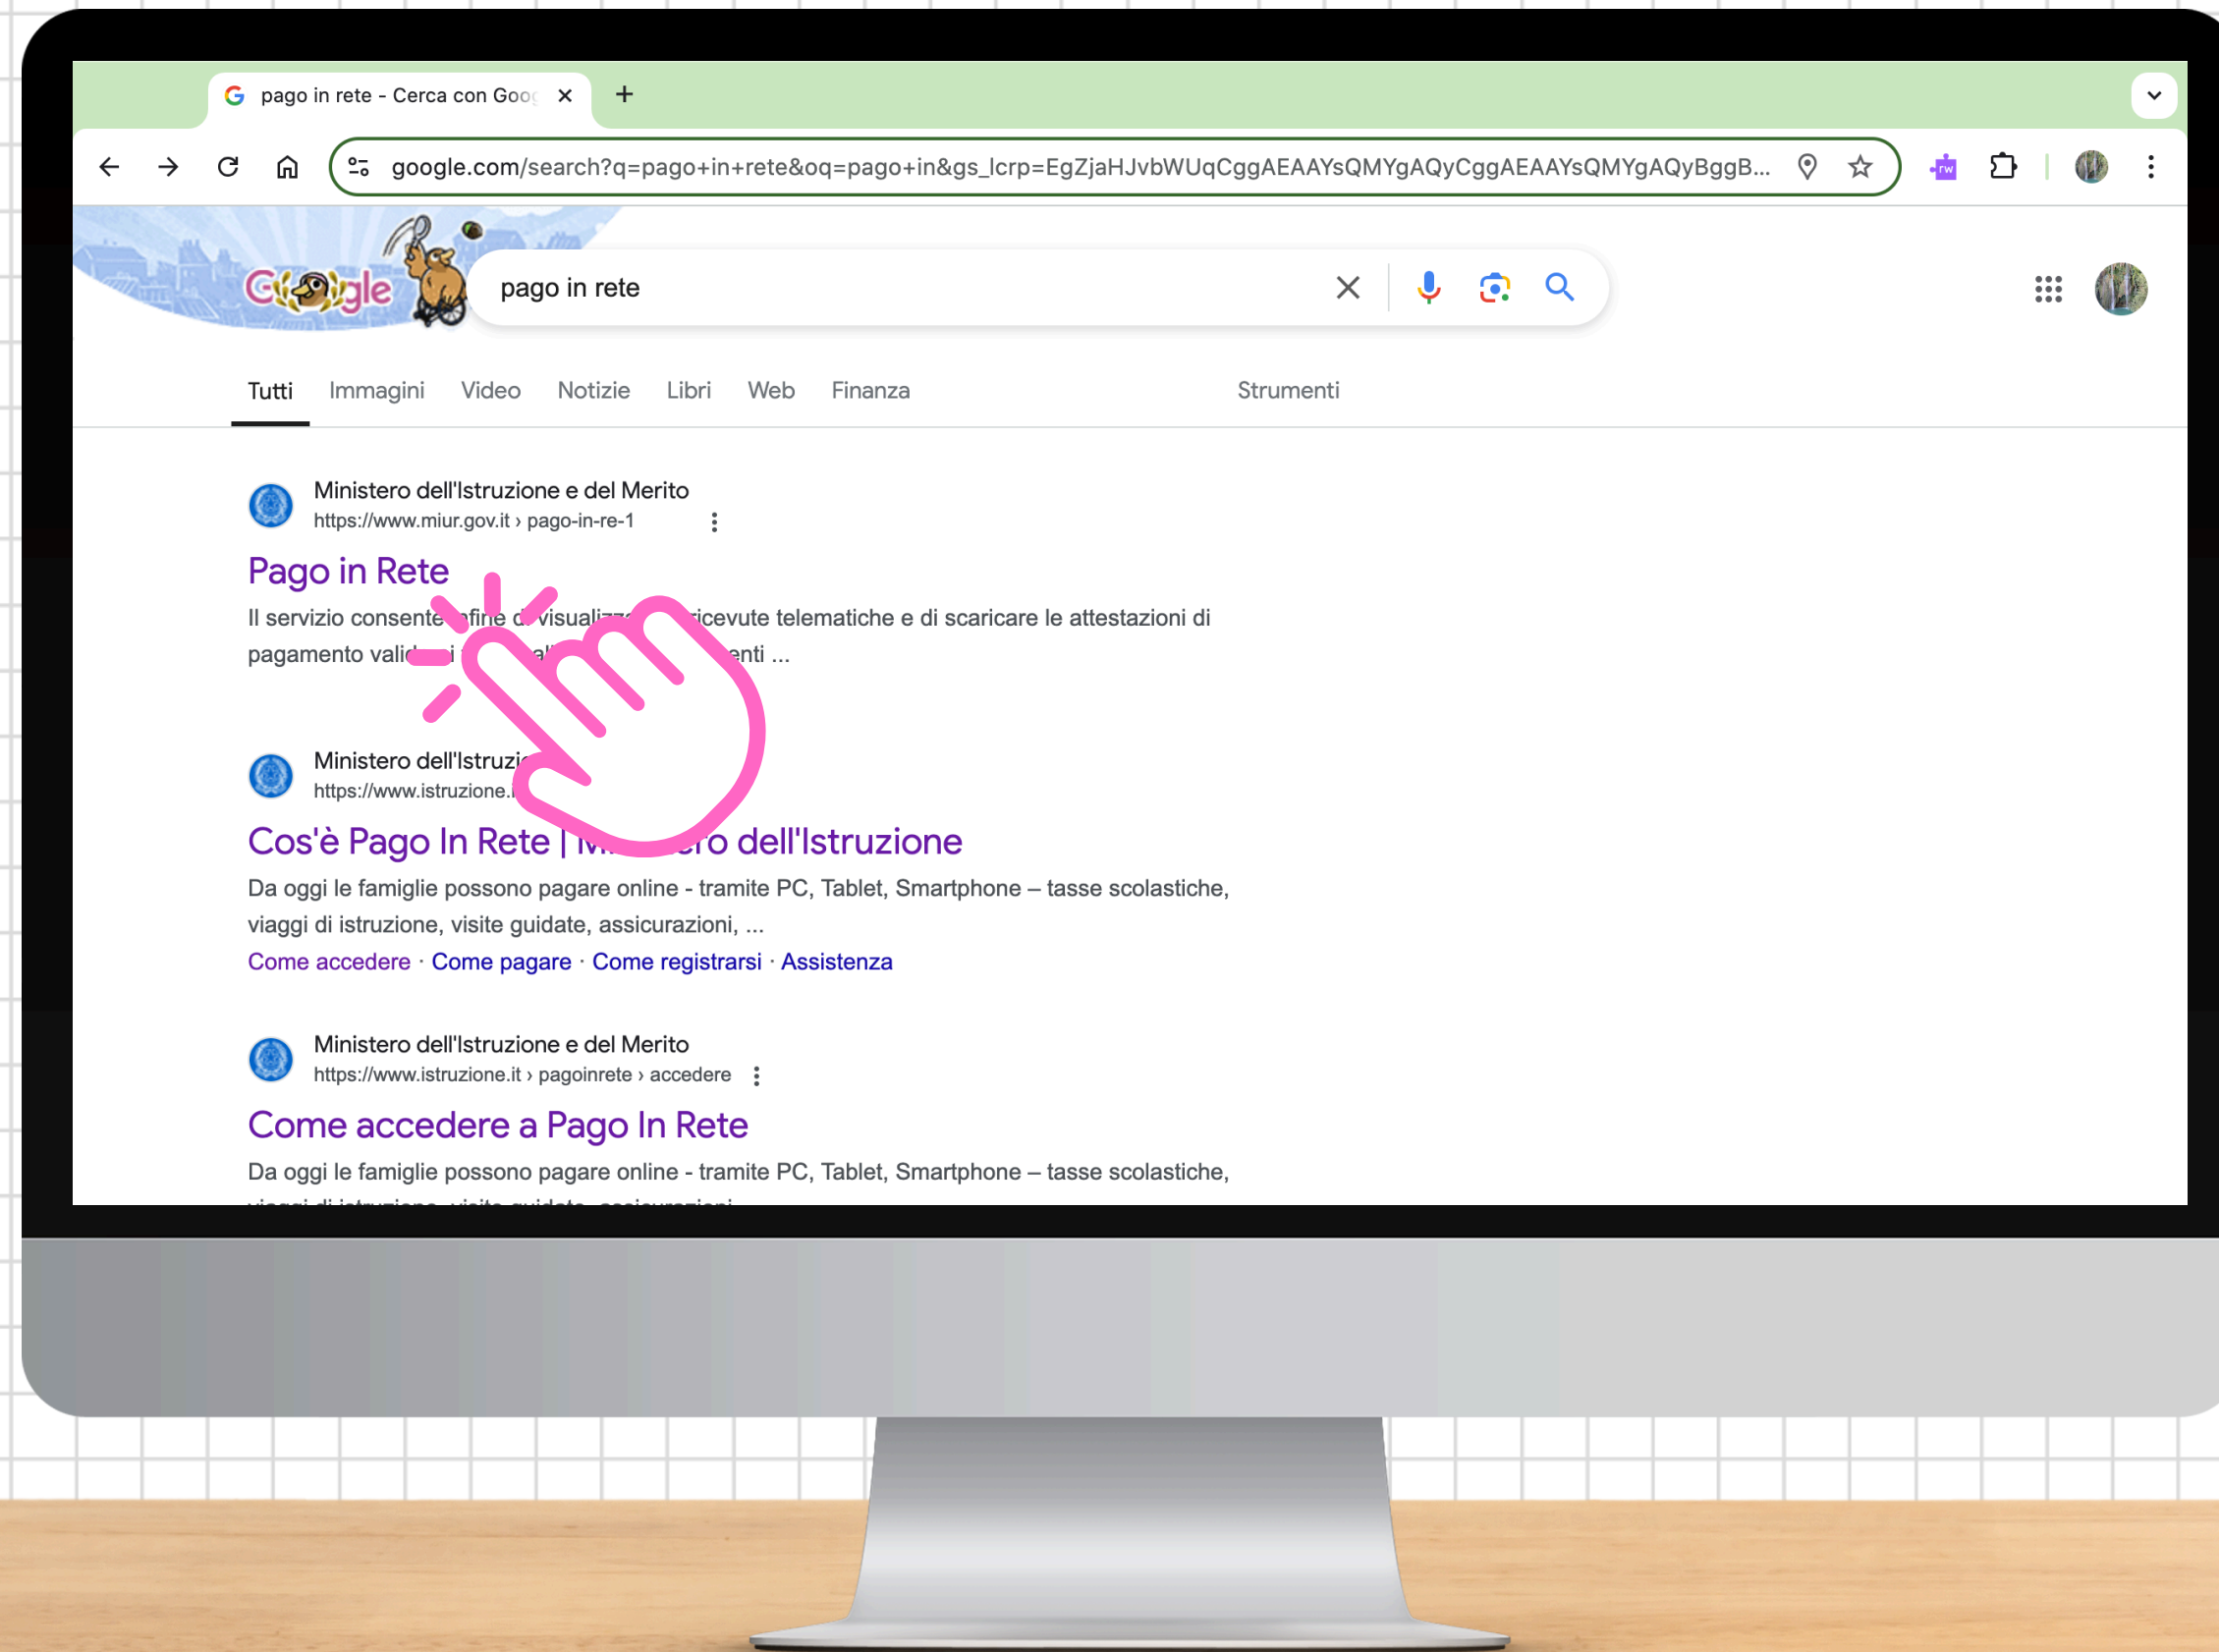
pago in rete - Cerca con Goo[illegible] ×

google.com/search?q=pago+in+rete&oq=pago+in&gs_lcrp=EgZjaHJvbWUqCggAEAAYsQMYgAQyCggAEAAYsQMYgAQyBggB...

pago in rete

Tutti Immagini Video Notizie Libri Web Finanza Strumenti

Ministero dell'Istruzione e del Merito
https://www.miur.gov.it › pago-in-re-1

Pago in Rete

Il servizio consente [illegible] fine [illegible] visualiz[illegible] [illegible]icevute telematiche e di scaricare le attestazioni di pagamento vali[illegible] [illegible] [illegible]enti ...

Ministero dell'Istruzi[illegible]
https://www.istruzione.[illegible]

Cos'è Pago In Rete | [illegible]ro dell'Istruzione

Da oggi le famiglie possono pagare online - tramite PC, Tablet, Smartphone – tasse scolastiche, viaggi di istruzione, visite guidate, assicurazioni, ...

Come accedere · Come pagare · Come registrarsi · Assistenza

Ministero dell'Istruzione e del Merito
https://www.istruzione.it › pagoinrete › accedere

Come accedere a Pago In Rete

Da oggi le famiglie possono pagare online - tramite PC, Tablet, Smartphone – tasse scolastiche, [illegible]